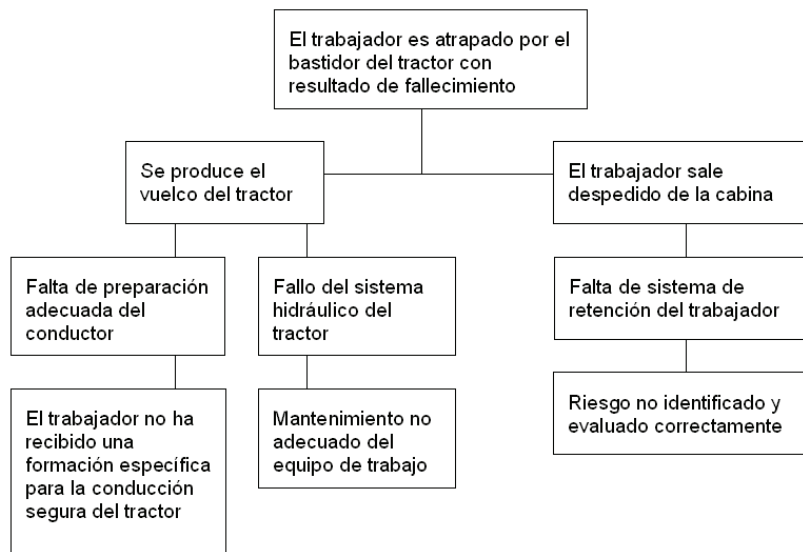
El trabajador es atrapado por el bastidor del tractor con resultado de fallecimiento

Se produce el vuelco del tractor

El trabajador sale despedido de la cabina

Falta de preparación adecuada del conductor

Fallo del sistema hidráulico del tractor

Falta de sistema de retención del trabajador

El trabajador no ha recibido una formación específica para la conducción segura del tractor

Mantenimiento no adecuado del equipo de trabajo

Riesgo no identificado y evaluado correctamente